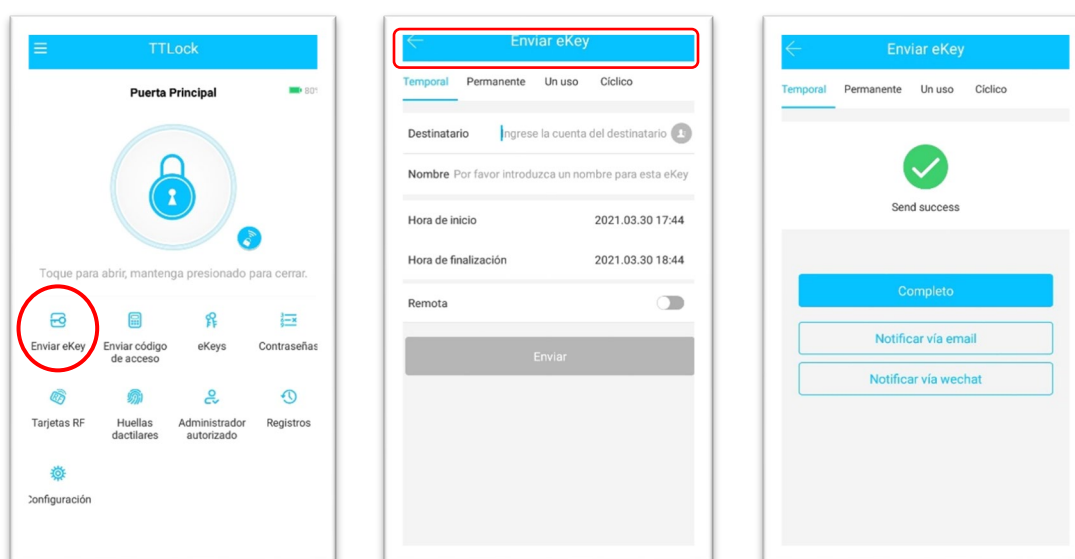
TTLock

Puerta Principal

80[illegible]

Toque para abrir, mantenga presionado para cerrar.

Enviar eKey
Enviar código de acceso
eKeys
Contraseñas
Tarjetas RF
Huellas dactilares
Administrador autorizado
Registros
Configuración

Enviar eKey

Temporal
Permanente
Un uso
Cíclico

Destinatario Ingrese la cuenta del destinatario

Nombre Por favor introduzca un nombre para esta eKey

Hora de inicio 2021.03.30 17:44

Hora de finalización 2021.03.30 18:44

Remota

Enviar

Enviar eKey

Temporal
Permanente
Un uso
Cíclico

Send success

Completo

Notificar vía email

Notificar vía wechat